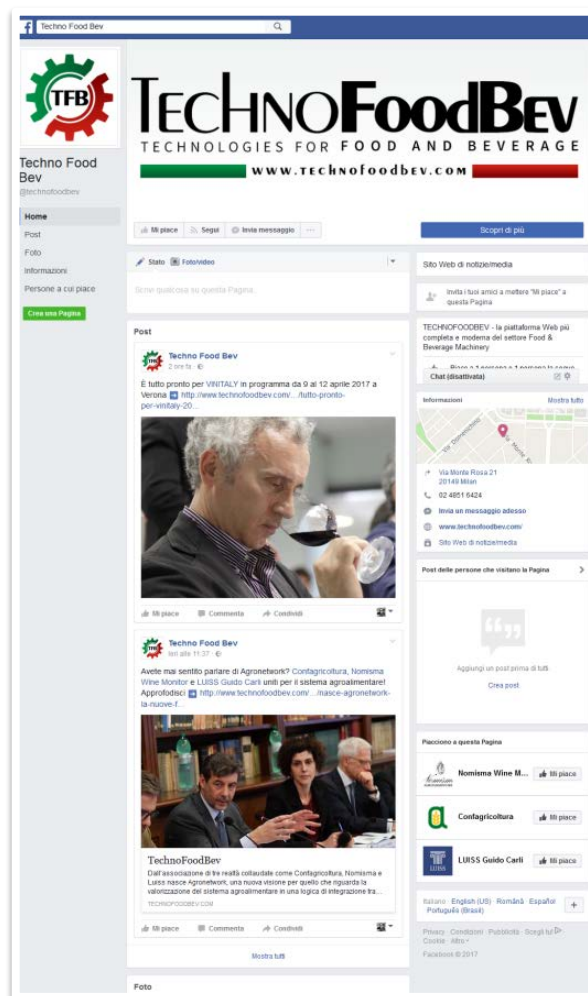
Techno Food Bev

TFB

TECHNOFoodBev
TECHNOLOGIES FOR FOOD AND BEVERAGE
WWW.TECHNOFOODBEV.COM

Techno Food Bev
@technofoodbev

Home
Post
Foto
Informazioni
Persone a cui piace
Crea una Pagina

Mi piace | Segui | Invia messaggio | ···

Scopri di più

Stato | Foto/video

Scrivi qualcosa su questa Pagina...

Sito Web di notizie/media

Invita i tuoi amici a mettere "Mi piace" a questa Pagina

TECHNOFOODBEV - la piattaforma Web più completa e moderna del settore Food & Beverage Machinery

Chat (disattivata)

Post

Techno Food Bev
2 ore fa

È tutto pronto per VINITALY in programma da 9 al 12 aprile 2017 a Verona ➡ http://www.technofoodbev.com/.../tutto-pronto-per-vinitaly-20...

Mi piace | Commenta | Condividi

Informazioni
Mostra tutto

Via Monte Rosa 21
20149 Milan

02 4851 6424

Invia un messaggio adesso

www.technofoodbev.com/

Sito Web di notizie/media

Post delle persone che visitano la Pagina

Aggiungi un post prima di tutti.
Crea post

Techno Food Bev
Ieri alle 11:37

Avete mai sentito parlare di Agronetwork? Confagricoltura, Nomisma Wine Monitor e LUISS Guido Carli uniti per il sistema agroalimentare! Approfondisci ➡ http://www.technofoodbev.com/.../nasce-agronetwork-la-nuove-f...

TechnoFoodBev
Dall'associazione di tre realtà collaudate come Confagricoltura, Nomisma e Luiss nasce Agronetwork, una nuova visione per quello che riguarda la valorizzazione del sistema agroalimentare in una logica di integrazione tra...
TECHNOFOODBEV.COM

Mi piace | Commenta | Condividi

Mostra tutti

Foto

Piacciono a questa Pagina

Nomisma Wine M... | Mi piace
Confagricoltura | Mi piace
LUISS Guido Carli | Mi piace

Italiano · English (US) · Română · Español · Português (Brasil)

Privacy · Condizioni · Pubblicità · Scegli tu · Cookie · Altro
Facebook © 2017